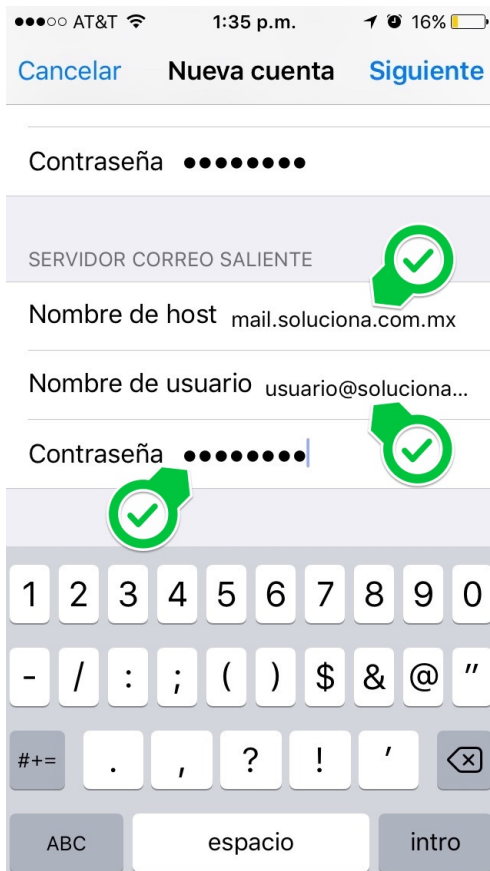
●●●○○ AT&T 1:35 p.m. 16%

Cancelar Nueva cuenta Siguiente

Contraseña ●●●●●●●●

SERVIDOR CORREO SALIENTE

Nombre de host mail.soluciona.com.mx

Nombre de usuario usuario@soluciona...

Contraseña ●●●●●●●●

1 2 3 4 5 6 7 8 9 0

- / : ; ( ) $ & @ "

#+= . , ? ! '

ABC espacio intro